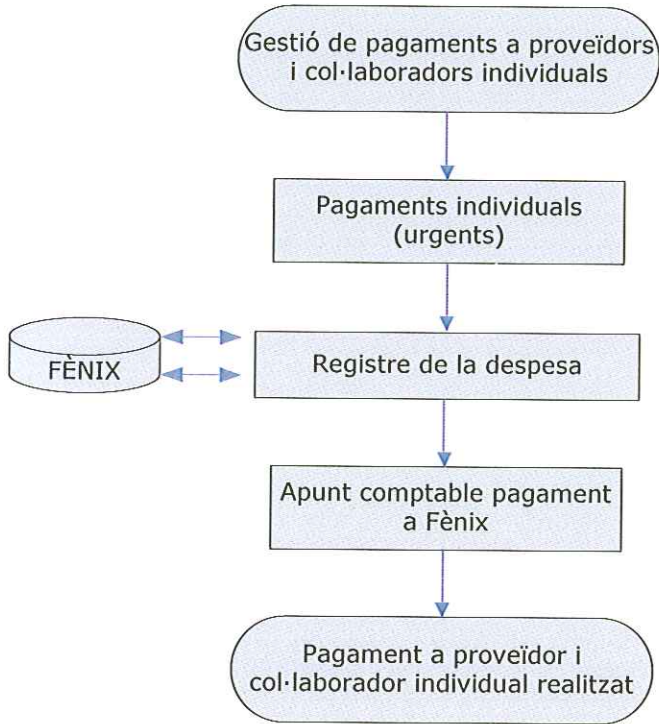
Gestió de pagaments a proveïdors i col·laboradors individuals

Pagaments individuals (urgents)

FÈNIX

Registre de la despesa

Apunt comptable pagament a Fènix

Pagament a proveïdor i col·laborador individual realitzat